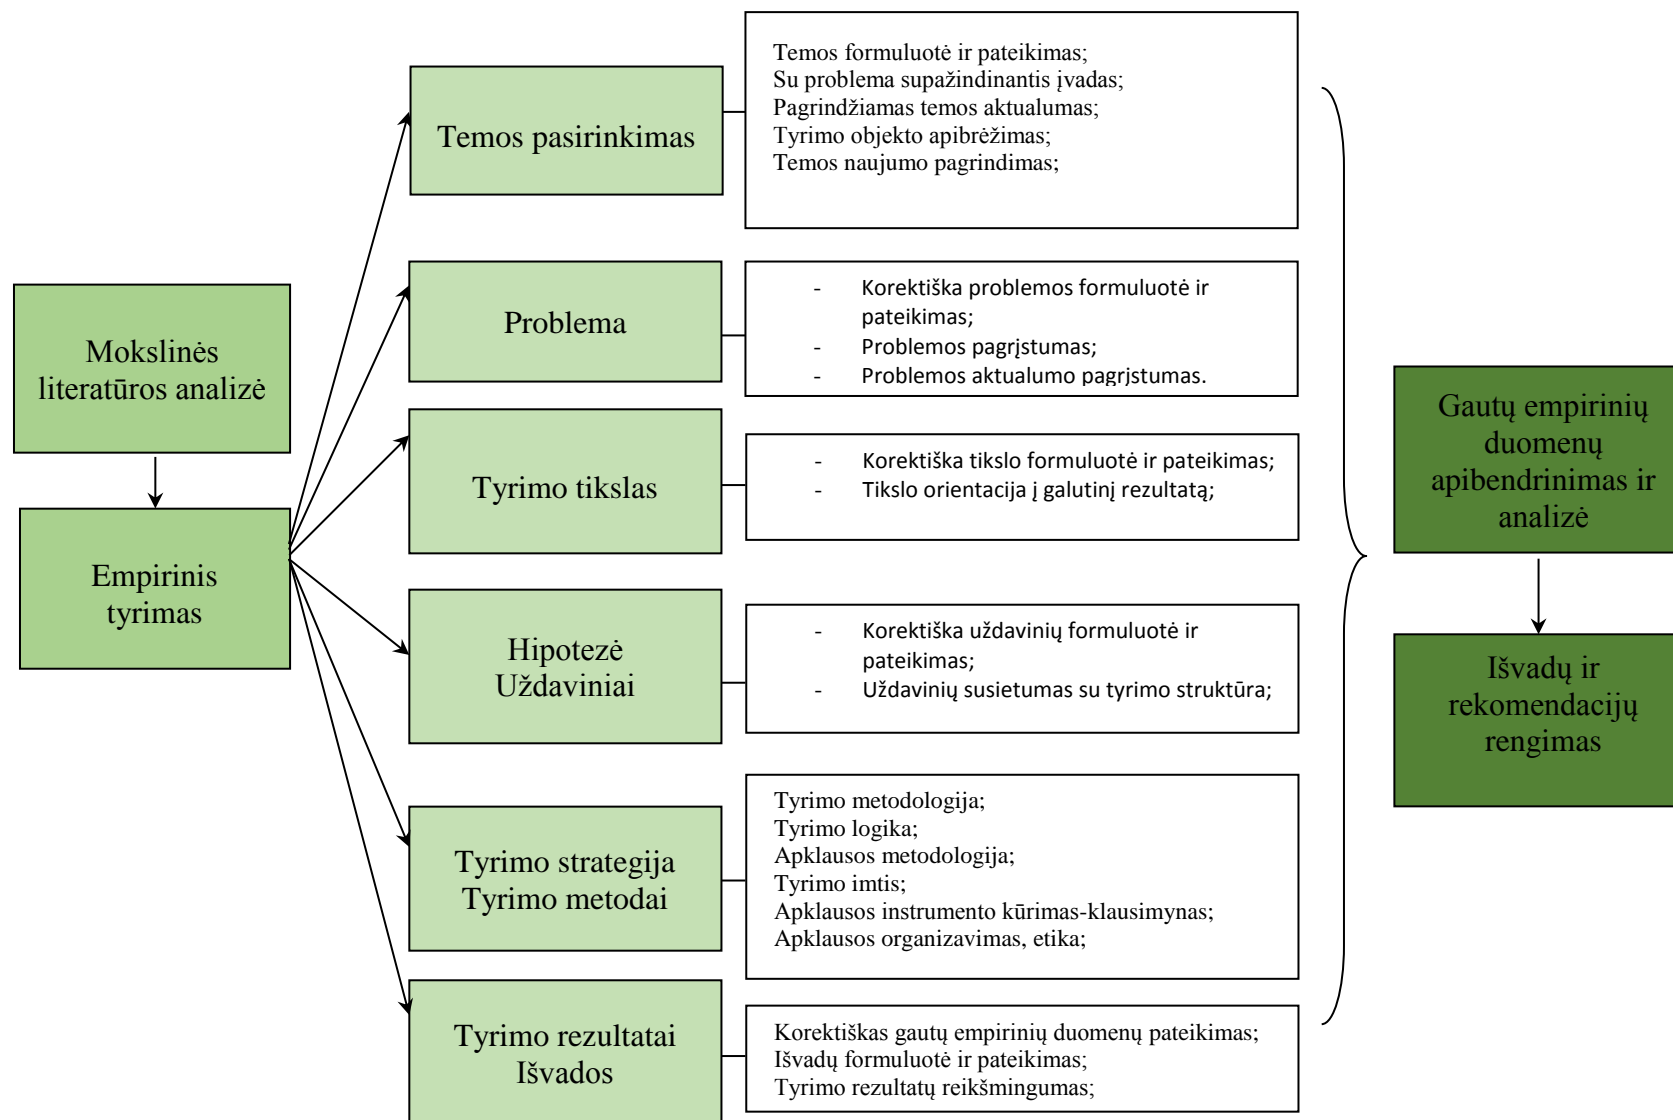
Mokslinės literatūros analizė

Empirinis tyrimas

Temos pasirinkimas

Temos formuluotė ir pateikimas;
Su problema supažindinantis įvadas;
Pagrindžiamas temos aktualumas;
Tyrimo objekto apibrėžimas;
Temos naujumo pagrindimas;

Problema

- Korektiška problemos formuluotė ir pateikimas;
- Problemos pagrįstumas;
- Problemos aktualumo pagrįstumas.

Tyrimo tikslas

- Korektiška tikslo formuluotė ir pateikimas;
- Tikslo orientacija į galutinį rezultatą;

Hipotezė
Uždaviniai

- Korektiška uždavinių formuluotė ir pateikimas;
- Uždavinių susietumas su tyrimo struktūra;

Tyrimo strategija
Tyrimo metodai

Tyrimo metodologija;
Tyrimo logika;
Apklausos metodologija;
Tyrimo imtis;
Apklausos instrumento kūrimas-klausimynas;
Apklausos organizavimas, etika;

Tyrimo rezultatai
Išvados

Korektiškas gautų empirinių duomenų pateikimas;
Išvadų formuluotė ir pateikimas;
Tyrimo rezultatų reikšmingumas;

Gautų empirinių duomenų apibendrinimas ir analizė

Išvadų ir rekomendacijų rengimas